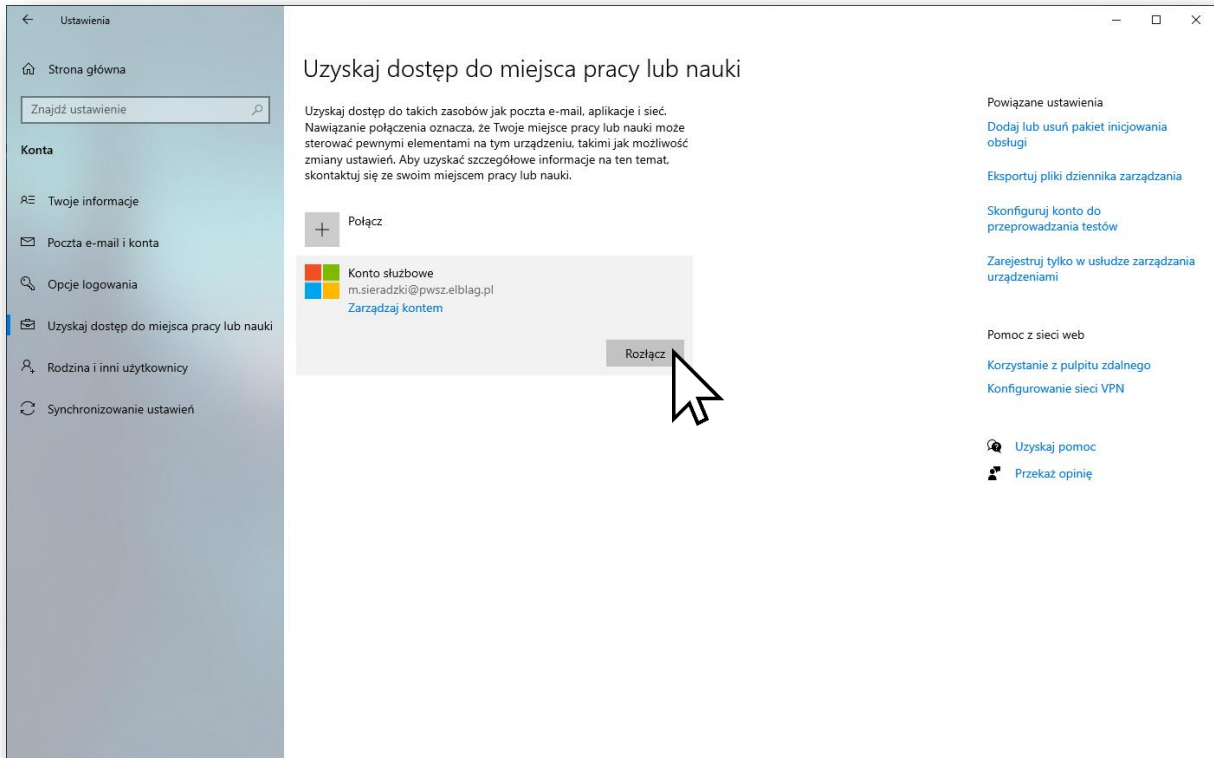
Ustawienia

Strona główna

Znajdź ustawienie

Konta

Twoje informacje

Poczta e-mail i konta

Opcje logowania

Uzyskaj dostęp do miejsca pracy lub nauki

Rodzina i inni użytkownicy

Synchronizowanie ustawień

Uzyskaj dostęp do miejsca pracy lub nauki

Uzyskaj dostęp do takich zasobów jak poczta e-mail, aplikacje i sieć. Nawiązanie połączenia oznacza, że Twoje miejsce pracy lub nauki może sterować pewnymi elementami na tym urządzeniu, takimi jak możliwość zmiany ustawień. Aby uzyskać szczegółowe informacje na ten temat, skontaktuj się ze swoim miejscem pracy lub nauki.

Połącz

Konto służbowe
m.sieradzki@pwsz.elblag.pl
Zarządzaj kontem

Rozłącz

Powiązane ustawienia

Dodaj lub usuń pakiet inicjowania obsługi

Eksportuj pliki dziennika zarządzania

Skonfiguruj konto do przeprowadzania testów

Zarejestruj tylko w usłudze zarządzania urządzeniami

Pomoc z sieci web

Korzystanie z pulpitu zdalnego

Konfigurowanie sieci VPN

Uzyskaj pomoc

Przekaż opinię